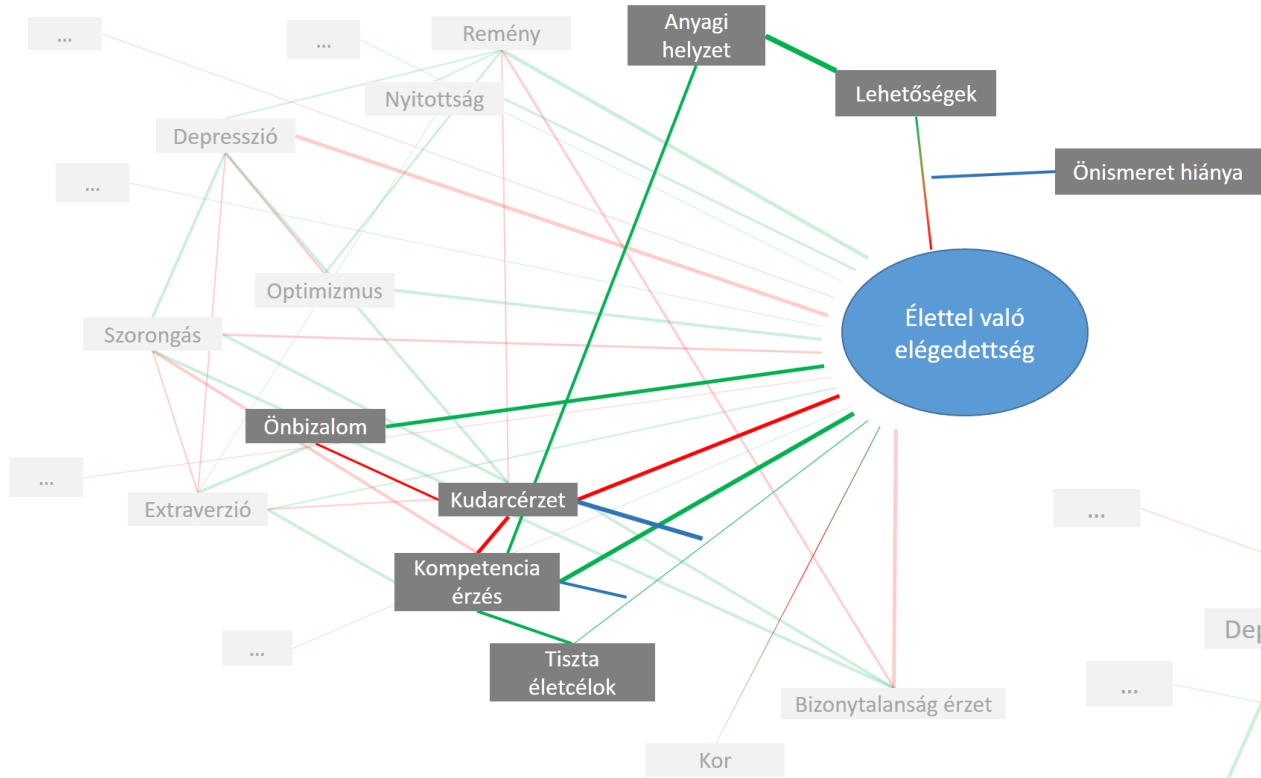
...

...

Remény

Anyagi helyzet

Nyitottság

Lehetőségek

Depresszió

Önismeret hiánya

...

Optimizmus

Élettel való elégedettség

Szorongás

Önbizalom

...

Kudarcérzet

Extraverzió

...

Kompetencia érzés

Dep

...

Tiszta életcélok

...

Bizonytalanság érzet

Kor